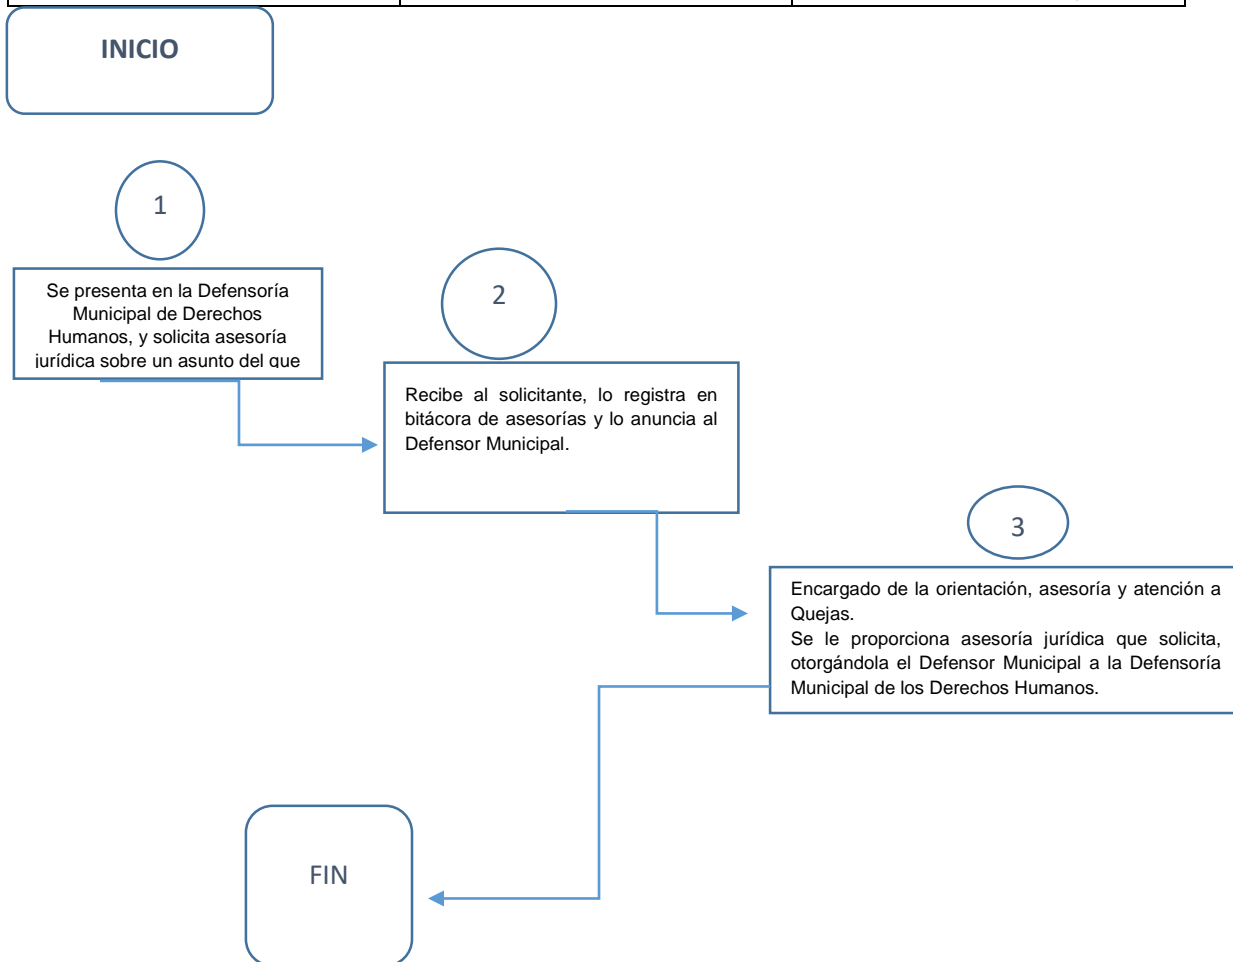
INICIO

1

Se presenta en la Defensoría Municipal de Derechos Humanos, y solicita asesoría jurídica sobre un asunto del que

2

Recibe al solicitante, lo registra en bitácora de asesorías y lo anuncia al Defensor Municipal.

3

Encargado de la orientación, asesoría y atención a Quejas.
Se le proporciona asesoría jurídica que solicita, otorgándola el Defensor Municipal a la Defensoría Municipal de los Derechos Humanos.

FIN